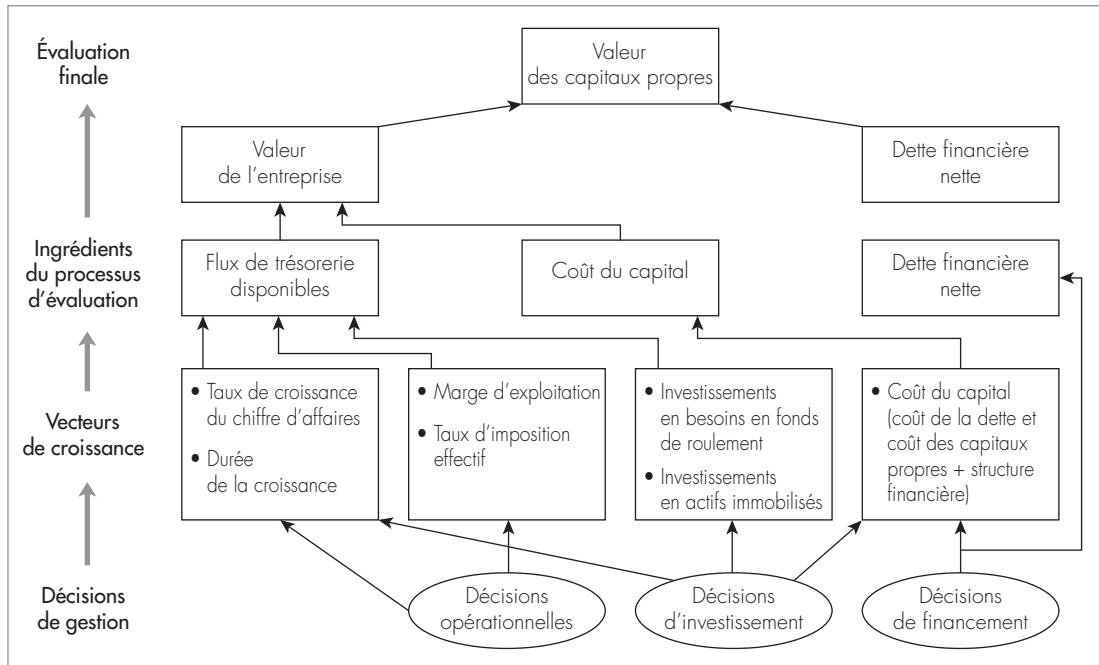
Évaluation finale

Valeur des capitaux propres

Valeur de l'entreprise

Dette financière nette

Ingrédients du processus d'évaluation

Flux de trésorerie disponibles

Coût du capital

Dette financière nette

Vecteurs de croissance

• Taux de croissance du chiffre d'affaires
• Durée de la croissance

• Marge d'exploitation
• Taux d'imposition effectif

• Investissements en besoins en fonds de roulement
• Investissements en actifs immobilisés

• Coût du capital (coût de la dette et coût des capitaux propres + structure financière)

Décisions de gestion

Décisions opérationnelles

Décisions d'investissement

Décisions de financement